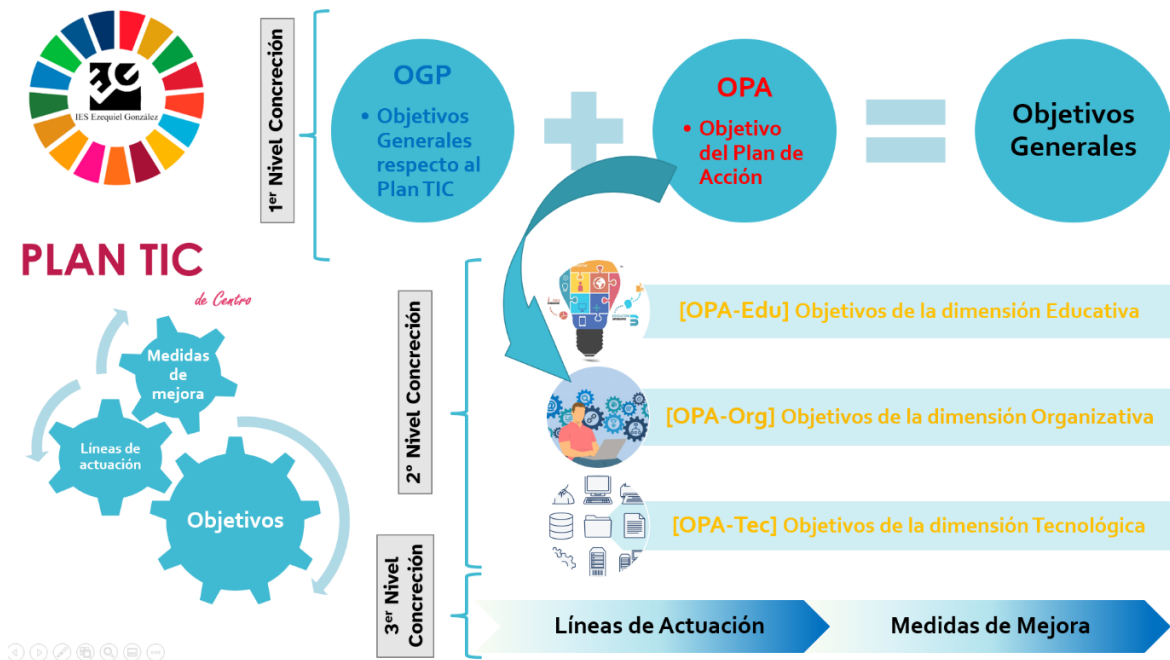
IES Ezequiel González

PLAN TIC
de Centro

Medidas de mejora

Líneas de actuación

Objetivos

1$^{er}$ Nivel Concreción

OGP
• Objetivos Generales respecto al Plan TIC

OPA
• Objetivo del Plan de Acción

Objetivos Generales

2º Nivel Concreción

[OPA-Edu] Objetivos de la dimensión Educativa

[OPA-Org] Objetivos de la dimensión Organizativa

[OPA-Tec] Objetivos de la dimensión Tecnológica

3$^{er}$ Nivel Concreción

Líneas de Actuación

Medidas de Mejora